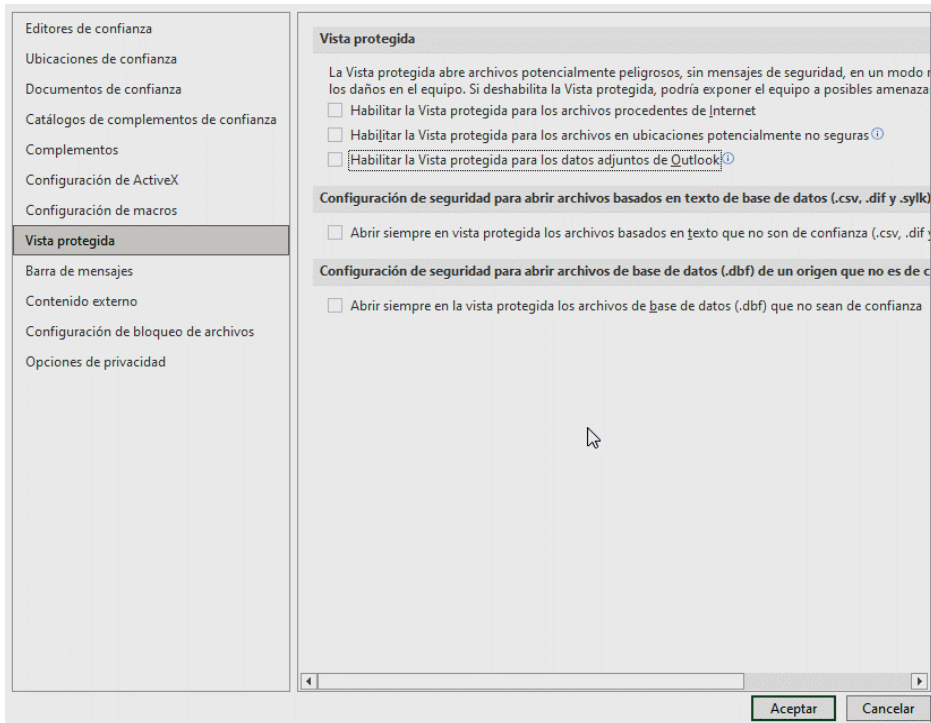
Editores de confianza
Ubicaciones de confianza
Documentos de confianza
Catálogos de complementos de confianza
Complementos
Configuración de ActiveX
Configuración de macros
Vista protegida
Barra de mensajes
Contenido externo
Configuración de bloqueo de archivos
Opciones de privacidad

Vista protegida

La Vista protegida abre archivos potencialmente peligrosos, sin mensajes de seguridad, en un modo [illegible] los daños en el equipo. Si deshabilita la Vista protegida, podría exponer el equipo a posibles amenaza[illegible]

Habilitar la Vista protegida para los archivos procedentes de Internet

Habilitar la Vista protegida para los archivos en ubicaciones potencialmente no seguras

Habilitar la Vista protegida para los datos adjuntos de Outlook

Configuración de seguridad para abrir archivos basados en texto de base de datos (.csv, .dif y .sylk)

Abrir siempre en vista protegida los archivos basados en texto que no son de confianza (.csv, .dif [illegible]

Configuración de seguridad para abrir archivos de base de datos (.dbf) de un origen que no es de c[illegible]

Abrir siempre en la vista protegida los archivos de base de datos (.dbf) que no sean de confianza

Aceptar
Cancelar